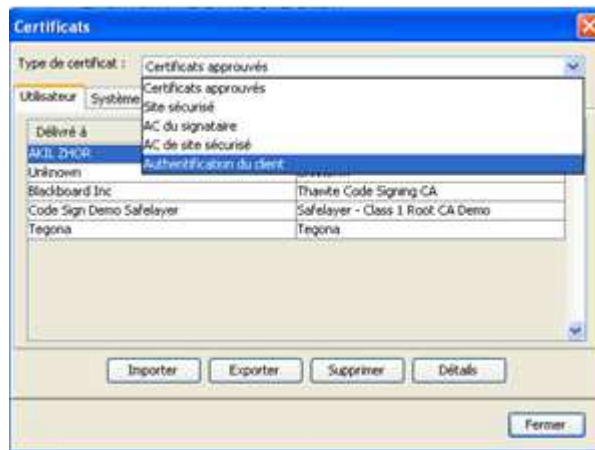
Certificats

Type de certificat : Certificats approuvés

Certificats approuvés
Site sécurisé
AC du signataire
AC de site sécurisé
Authentification du client

Utilisateur | Système

| Délivré à | |
|---|---|
| AKIL ZHOR | |
| Unknown | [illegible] |
| Blackboard Inc | Thawte Code Signing CA |
| Code Sign Demo Safelayer | Safelayer - Class 1 Root CA Demo |
| Tegona | Tegona |

Importer | Exporter | Supprimer | Détails

Fermer